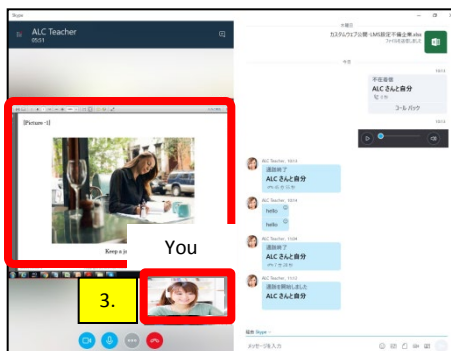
Skype

ALC Teacher
05:51

[Picture -1]

Keep a j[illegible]

You

3.

木曜日
カスタムウェブ公開・LMS設定手順企画.xlsx
ファイルを保存しました

今日

10:13
不在着信
ALC さんと自分
11:00
コール バック

10:14

ALC Teacher, 10:13
通話終了
ALC さんと自分
4m 45 秒

ALC Teacher, 10:14
hello

hello

ALC Teacher, 11:04
通話終了
ALC さんと自分
4m 41 秒

ALC Teacher, 11:12
通話を開始しました
ALC さんと自分

返信 Skype
メッセージを入力